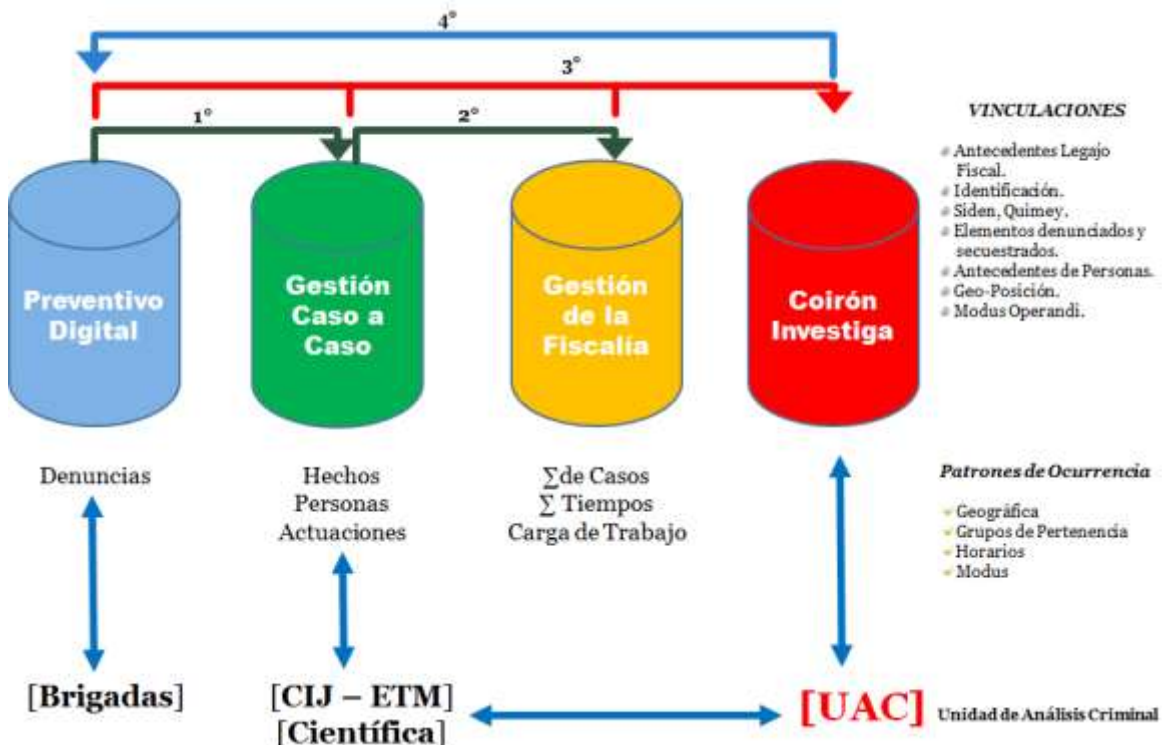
4°

3°

1°

2°

VINCULACIONES

- Antecedentes Legajo Fiscal.
- Identificación.
- Siden, Quimey.
- Elementos denunciados y secuestrados.
- Antecedentes de Personas.
- Geo-Posición.
- Modus Operandi.

Preventivo Digital

Gestión Caso a Caso

Gestión de la Fiscalía

Coirón Investiga

Denuncias

Hechos
Personas
Actuaciones

$\sum$de Casos
$\sum$ Tiempos
Carga de Trabajo

Patrones de Ocurrencia

- Geográfica
- Grupos de Pertenencia
- Horarios
- Modus

[Brigadas]

[CIJ – ETM]
[Científica]

[UAC] Unidad de Análisis Criminal